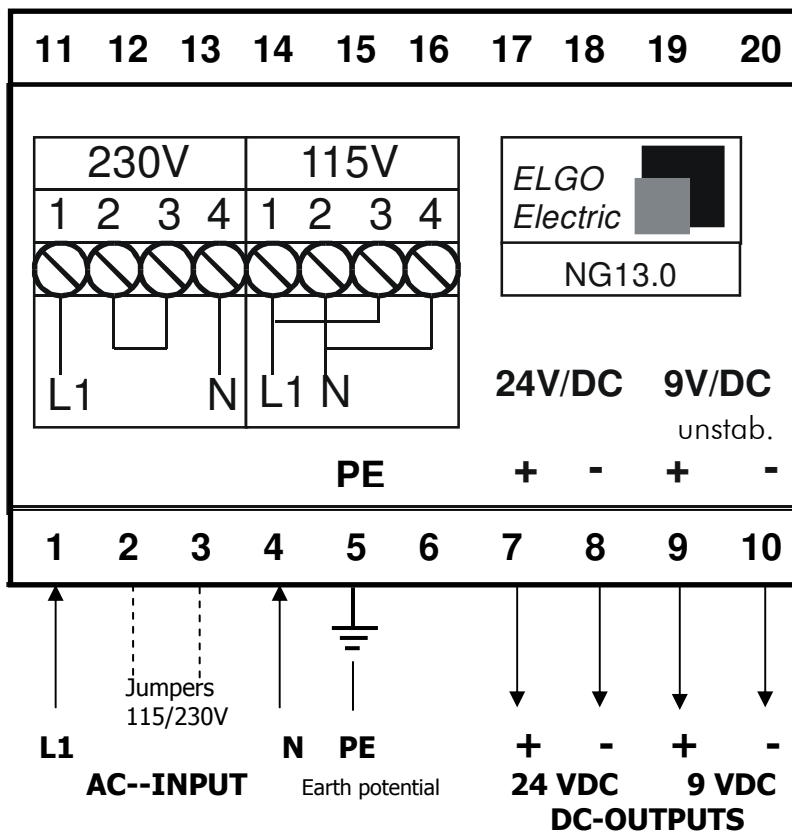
11 12 13 14 15 16 17 18 19 20

230V

1 2 3 4

L1 N

115V

1 2 3 4

L1 N

ELGO Electric

NG13.0

24V/DC 9V/DC

unstab.

PE + - + -

1 2 3 4 5 6 7 8 9 10

Jumpers 115/230V

L1 N PE + - + -

AC--INPUT Earth potential 24 VDC 9 VDC

DC-OUTPUTS